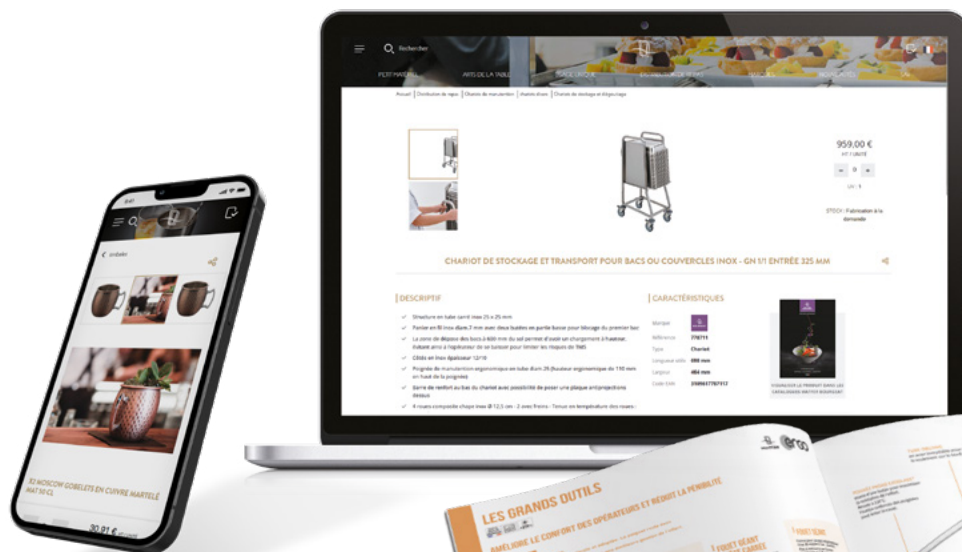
Rechercher

PETIT MATERIEL ARTS DE LA TABLE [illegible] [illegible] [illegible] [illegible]

Accueil | Distribution de repas | Chariots de manutention | chariots divers | Chariot de stockage et dégivrage

959.00 €
HT / UNITÉ

- 0 +

UV : 1

STOCK : Fabrication à la demande

CHARIOT DE STOCKAGE ET TRANSPORT POUR BACS OU COUVERCLES INOX - GN 1/1 ENTRÉE 325 MM

DESCRIPTIF

Structure en tube carré inox 25 x 25 mm

Panier en fil inox diam.7 mm avec deux butées en partie basse pour blocage du premier bac

La zone de dépose des bacs à 600 mm du sol permet d'avoir un chargement à hauteur, évitant ainsi à l'opérateur de se baisser pour limiter les risques de TMS

Côtés en inox épaisseur 12/10

Poignée de manutention ergonomique en tube diam.25 (hauteur ergonomique de 110 mm en haut de la poignée)

Barre de renfort au bas du chariot avec possibilité de poser une plaque antiprojections dessus

4 roues composite chape inox Ø 12,5 cm : 2 avec freins - Tenue en température des roues :

CARACTÉRISTIQUES

Marque
Référence 778711
Type Chariot
Longueur utile 690 mm
Largeur 484 mm
Code EAN 3589637787117

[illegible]

9:41

< Gobelets

X2 MOSCOW GOBELETS EN CUIVRE MARTELÉ MAT 50 CL

30.91 €

LES GRANDS OUTILS

AMÉLIORE LE CONFORT DES OPÉRATEURS ET RÉDUIT LA PÉNIBILITÉ

FOUET GÉANT